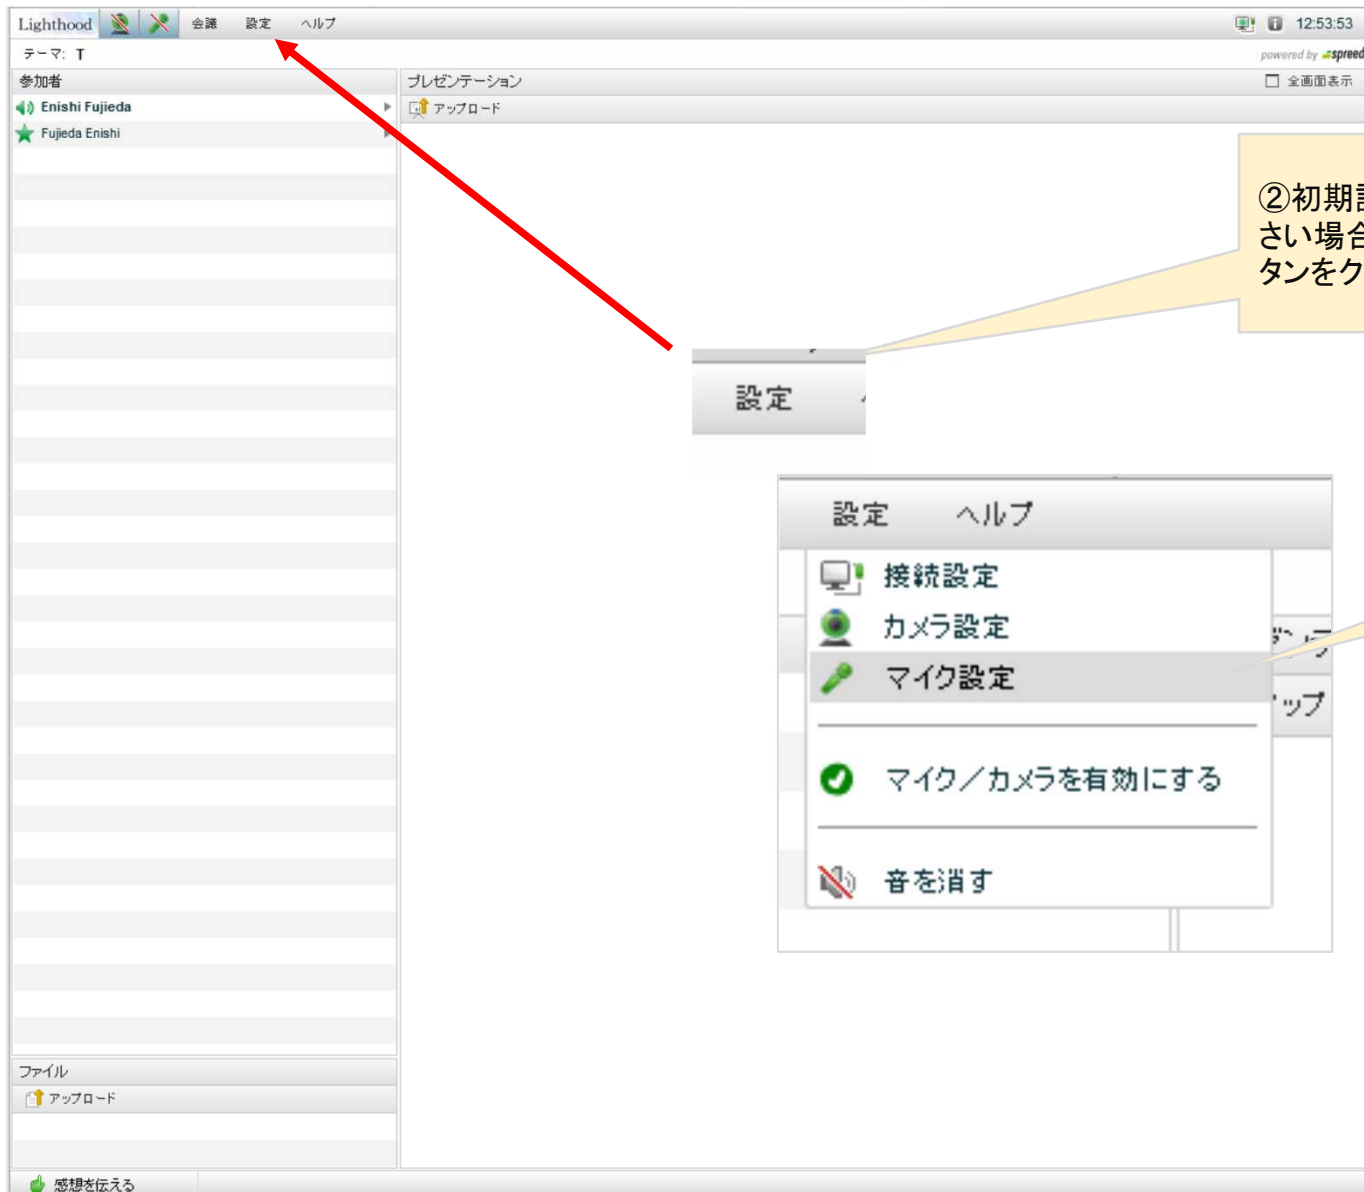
Lighthood 会議 設定 ヘルプ 12:53:53

テーマ: T

powered by spreed

参加者

Enishi Fujieda

Fujieda Enishi

プレゼンテーション

全画面表示

アップロード

②初期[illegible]
さい場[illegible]
タンをク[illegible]

設定

設定 ヘルプ

接続設定

カメラ設定

マイク設定

マイク／カメラを有効にする

音を消す

ファイル

アップロード

感想を伝える